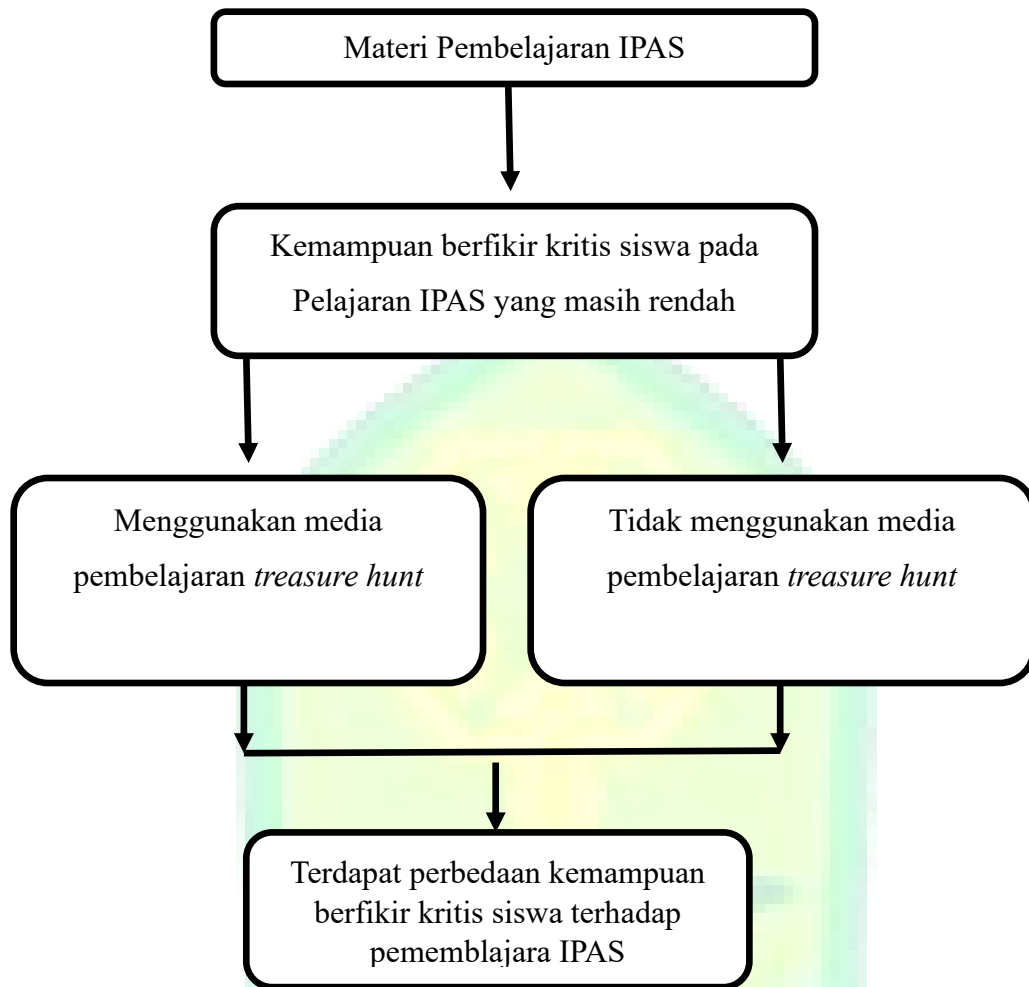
Materi Pembelajaran IPAS

Kemampuan berfikir kritis siswa pada Pelajaran IPAS yang masih rendah

Menggunakan media pembelajaran *treasure hunt*

Tidak menggunakan media pembelajaran *treasure hunt*

Terdapat perbedaan kemampuan berfikir kritis siswa terhadap pememblajara IPAS